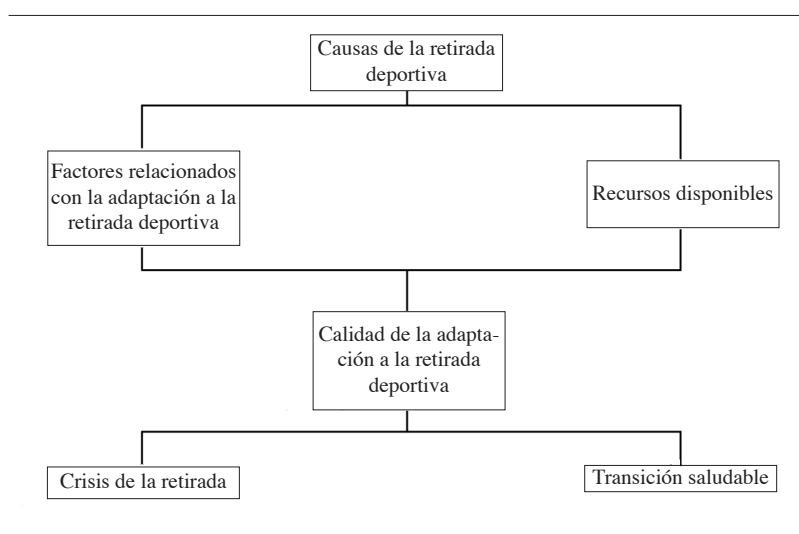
Causas de la retirada deportiva

Factores relacionados con la adaptación a la retirada deportiva

Recursos disponibles

Calidad de la adaptación a la retirada deportiva

Crisis de la retirada

Transición saludable